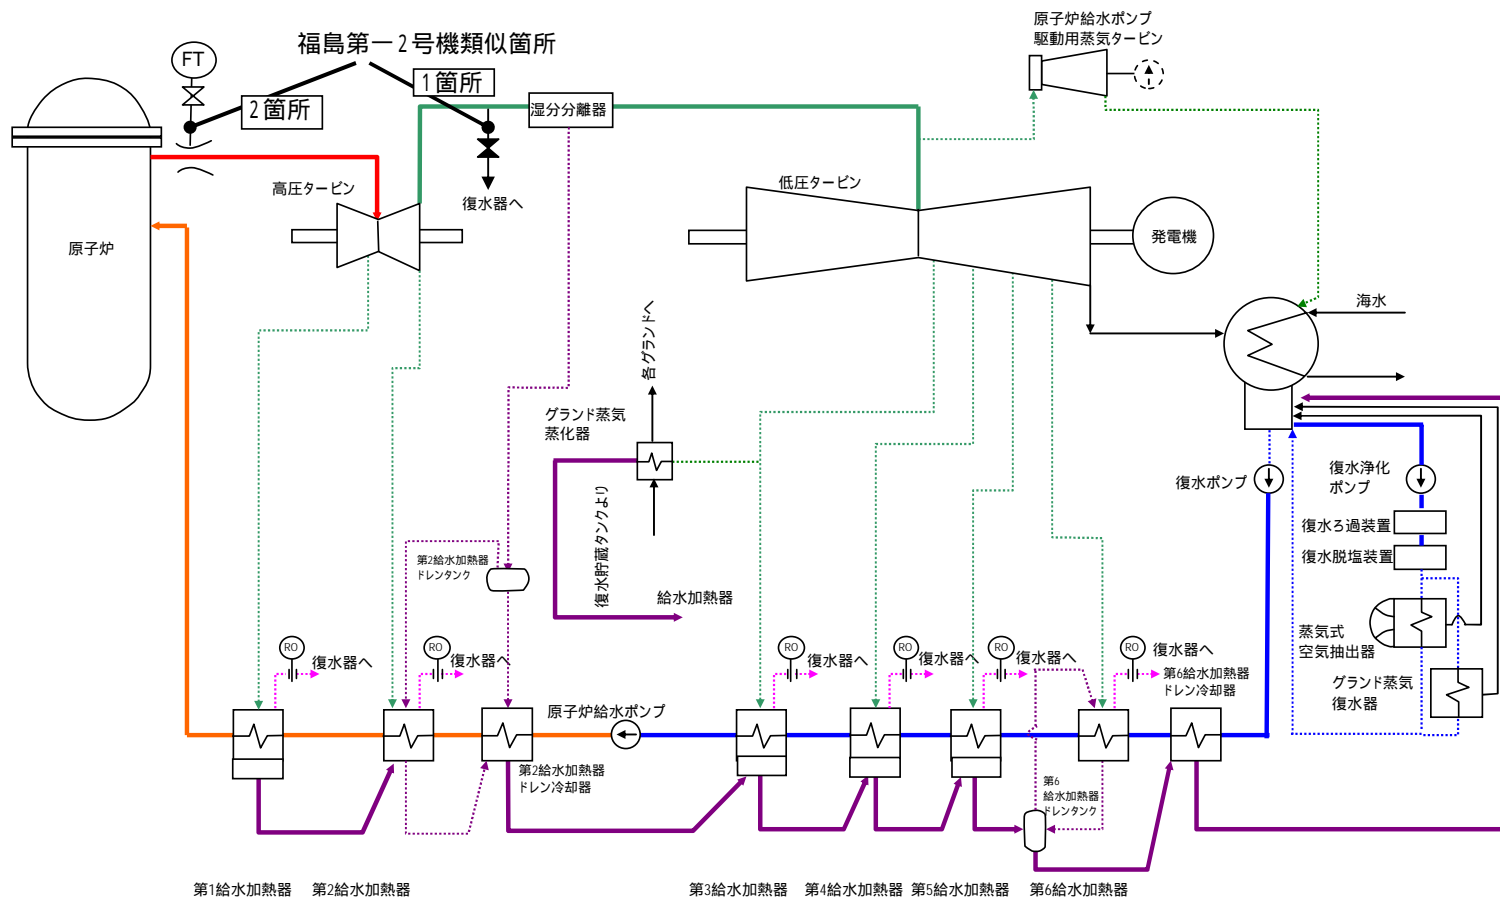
福島第一2号機類似箇所

FT

2箇所

1箇所

湿分分離器

原子炉給水ポンプ
駆動用蒸気タービン

高圧タービン

復水器へ

低圧タービン

発電機

原子炉

海水

各グランドへ

グランド蒸気
蒸化器

復水ポンプ

復水浄化
ポンプ

復水ろ過装置

復水脱塩装置

復水貯蔵タンクより

給水加熱器

第2給水加熱器
ドレンタンク

蒸気式
空気抽出器

グランド蒸気
復水器

RO
復水器へ

RO
復水器へ

RO
復水器へ

RO
復水器へ

RO
復水器へ

RO
復水器へ

第6給水加熱器
ドレン冷却器

原子炉給水ポンプ

第2給水加熱器
ドレン冷却器

第6
給水加熱器
ドレンタンク

第1給水加熱器　第2給水加熱器

第3給水加熱器　第4給水加熱器　第5給水加熱器　第6給水加熱器